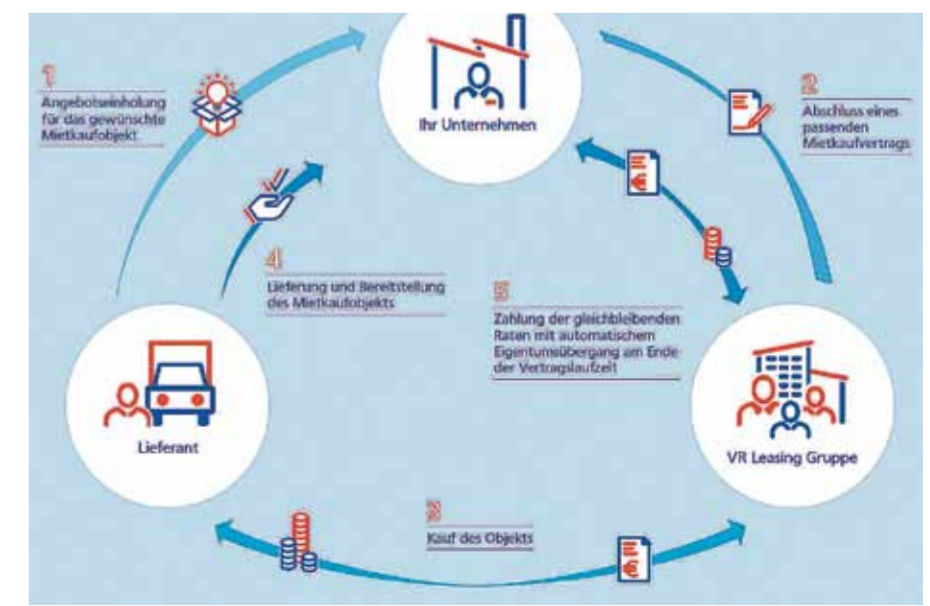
Ihr Unternehmen

1
Angeboteinholung für das gewünschte Mietkaufobjekt

2
Abschluss eines passenden Mietkaufvertrags

4
Lieferung und Bereitstellung des Mietkaufobjekts

5
Zahlung der gleichbleibenden Raten mit automatischem Eigentumsübergang am Ende der Vertragslaufzeit

Lieferant

VR Leasing Gruppe

3
Kauf des Objekts